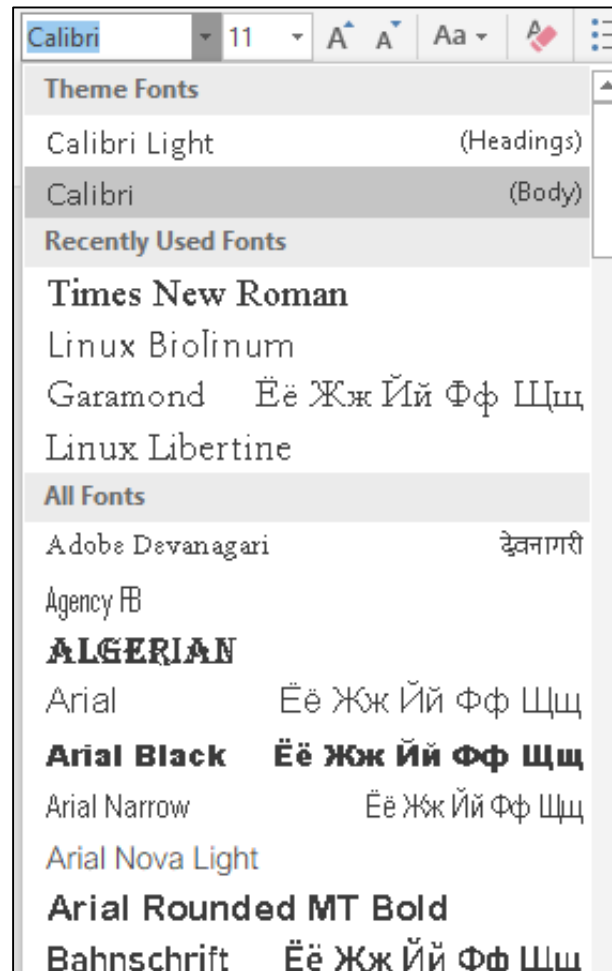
Calibri 11 A A Aa

Theme Fonts

Calibri Light (Headings)

Calibri (Body)

Recently Used Fonts

Times New Roman

Linux Biolinum

Garamond Ёё Жж Йй Фф Щщ

Linux Libertine

All Fonts

Adobe Devanagari देवनागरी

Agency FB

ALGERIAN

Arial Ёё Жж Йй Фф Щщ

Arial Black Ёё Жж Йй Фф Щщ

Arial Narrow Ёё Жж Йй Фф Щщ

Arial Nova Light

Arial Rounded MT Bold

Bahnschrift Ёё Жж Йй Фф Щщ